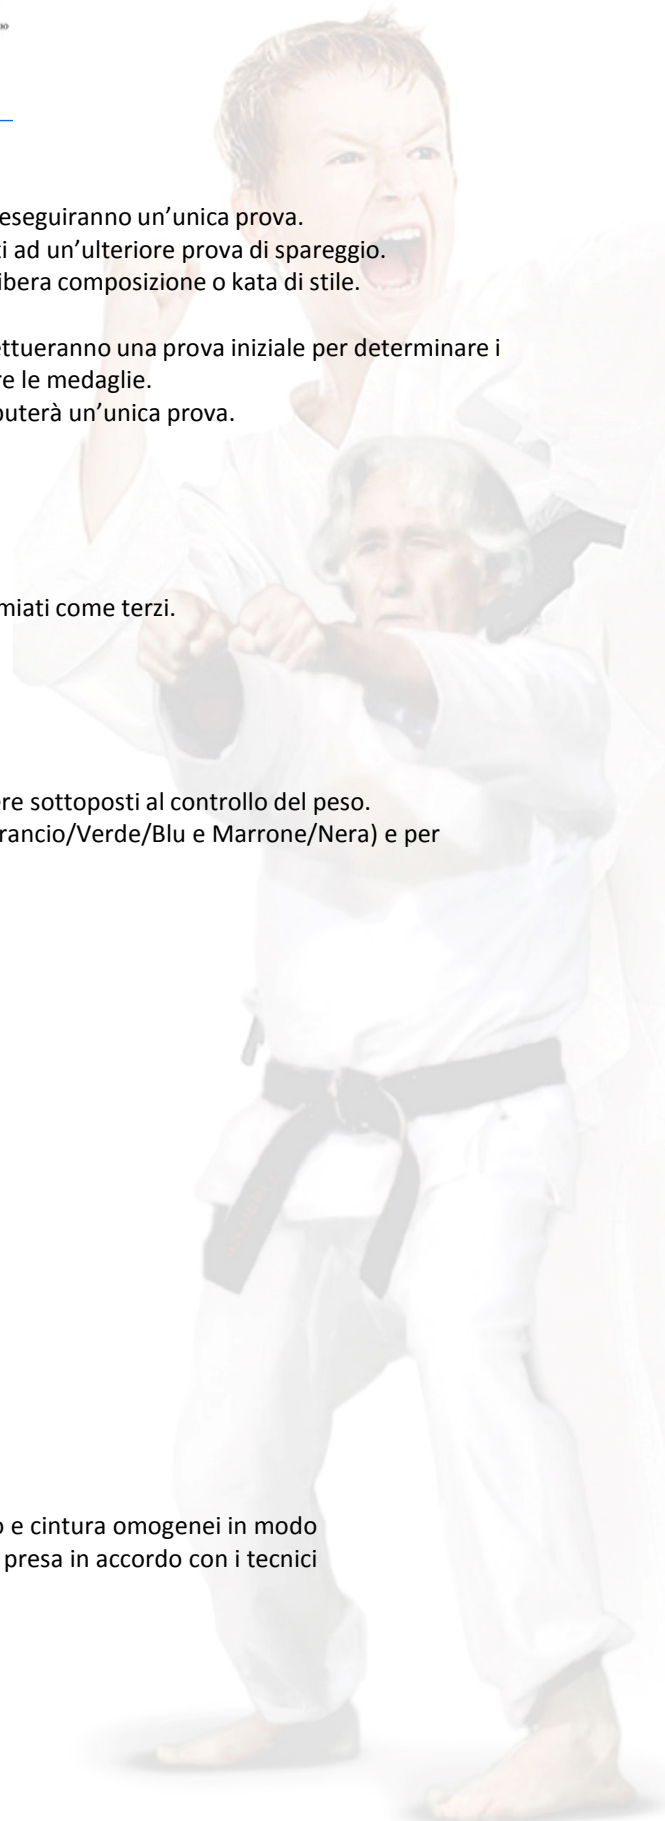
eseguiranno un'unica prova.
i ad un'ulteriore prova di spareggio.
ibera composizione o kata di stile.

ttueranno una prova iniziale per determinare i
re le medaglie.
uterà un'unica prova.

miati come terzi.

re sottoposti al controllo del peso.
rancio/Verde/Blu e Marrone/Nera) e per

o e cintura omogenei in modo
presa in accordo con i tecnici